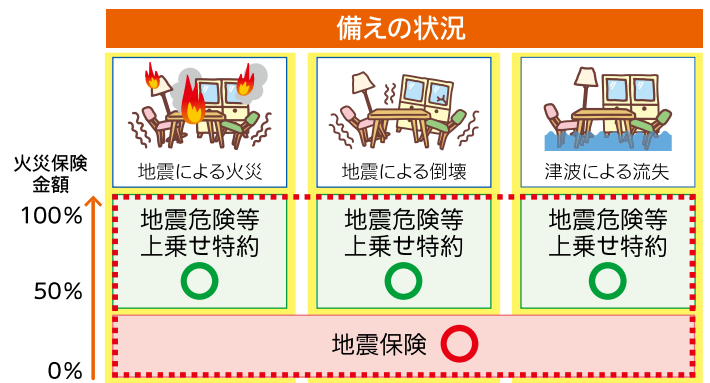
備えの状況

火災保険金額

100%

50%

0%

地震による火災

地震による倒壊

津波による流失

| 地震による火災 | 地震による倒壊 | 津波による流失 |
|---|---|---|
| 地震危険等上乗せ特約 ○ | 地震危険等上乗せ特約 ○ | 地震危険等上乗せ特約 ○ |

地震保険 ○